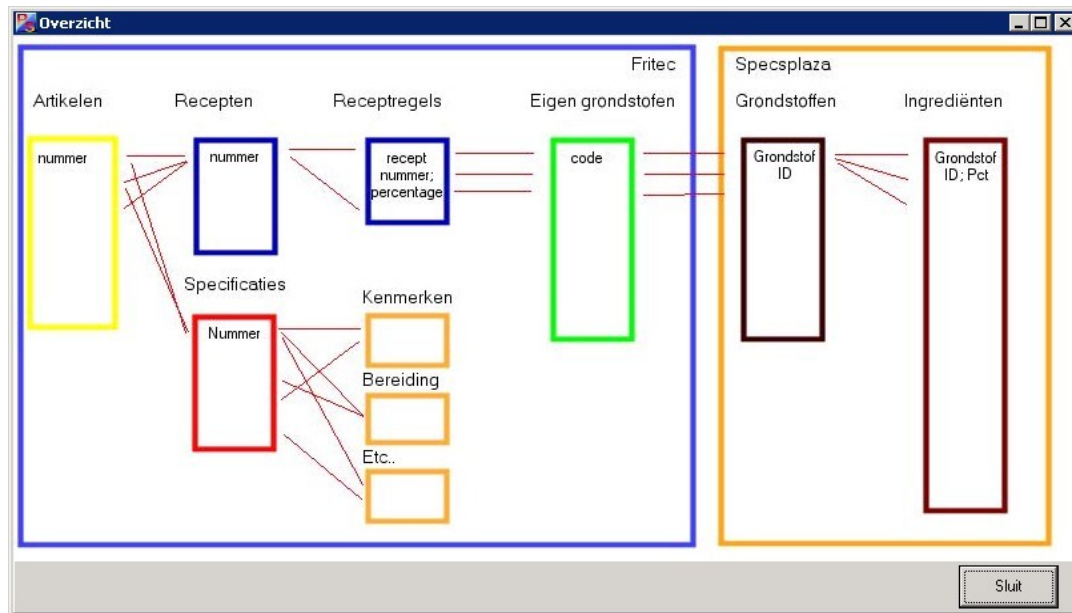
Overzicht

Fritec

Artikelen

nummer

Recepten

nummer

Receptregels

recept nummer; percentage

Eigen grondstofen

code

Specificaties

Nummer

Kenmerken

Bereiding

Etc..

Specsplaza

Grondstoffen

Grondstof ID

Ingrediënten

Grondstof ID; Pct

Sluit